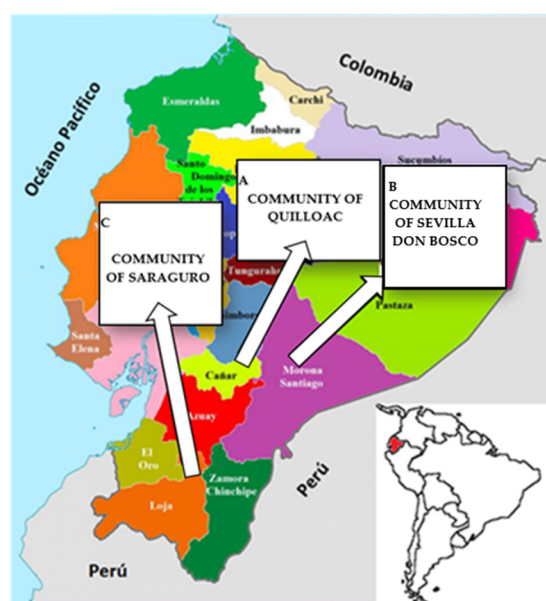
Colombia

Océano Pacífico

Esmeraldas

Carchi

Imbabura

Sucumbíos

Santo Domingo de los

A
COMMUNITY OF QUILLOAC

B
COMMUNITY OF SEVILLA DON BOSCO

C
COMMUNITY OF SARAGURO

Tungurahua

Pastaza

Santa Elena

Cañar

Morona Santiago

Azuay

El Oro

Zamora Chinchipe

Loja

Perú

Perú